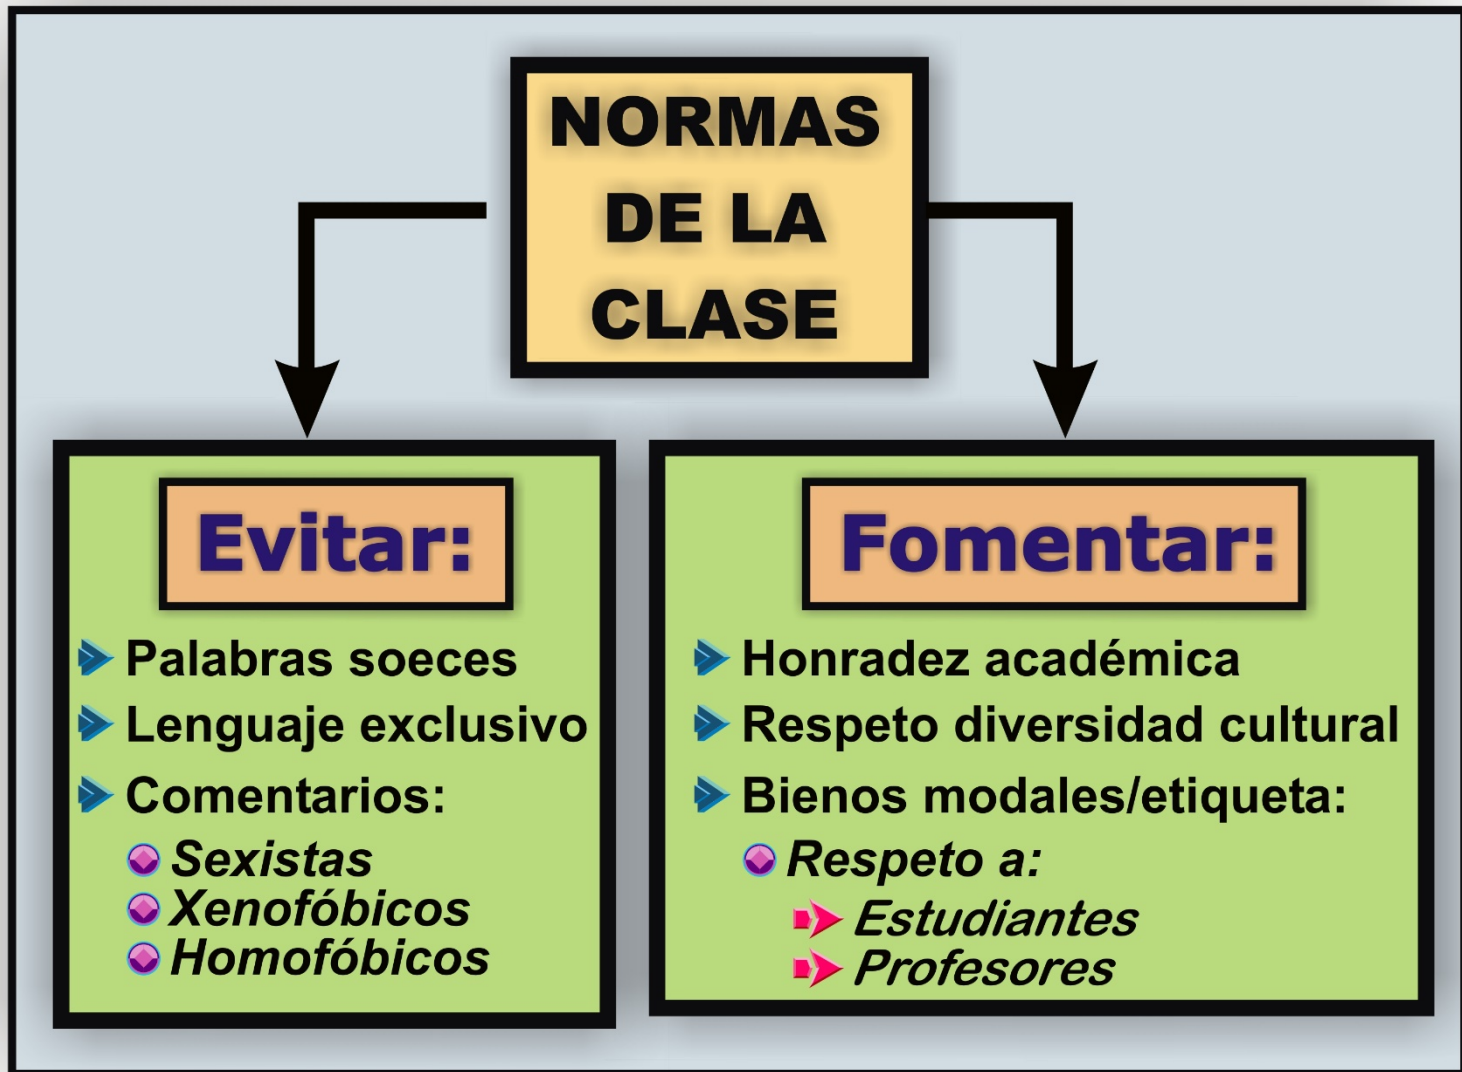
NORMAS DE LA CLASE

Evitar:

Palabras soeces
Lenguaje exclusivo
Comentarios:
Sexistas
Xenofóbicos
Homofóbicos

Fomentar:

Honradez académica
Respeto diversidad cultural
Bienos modales/etiqueta:
Respeto a:
Estudiantes
Profesores